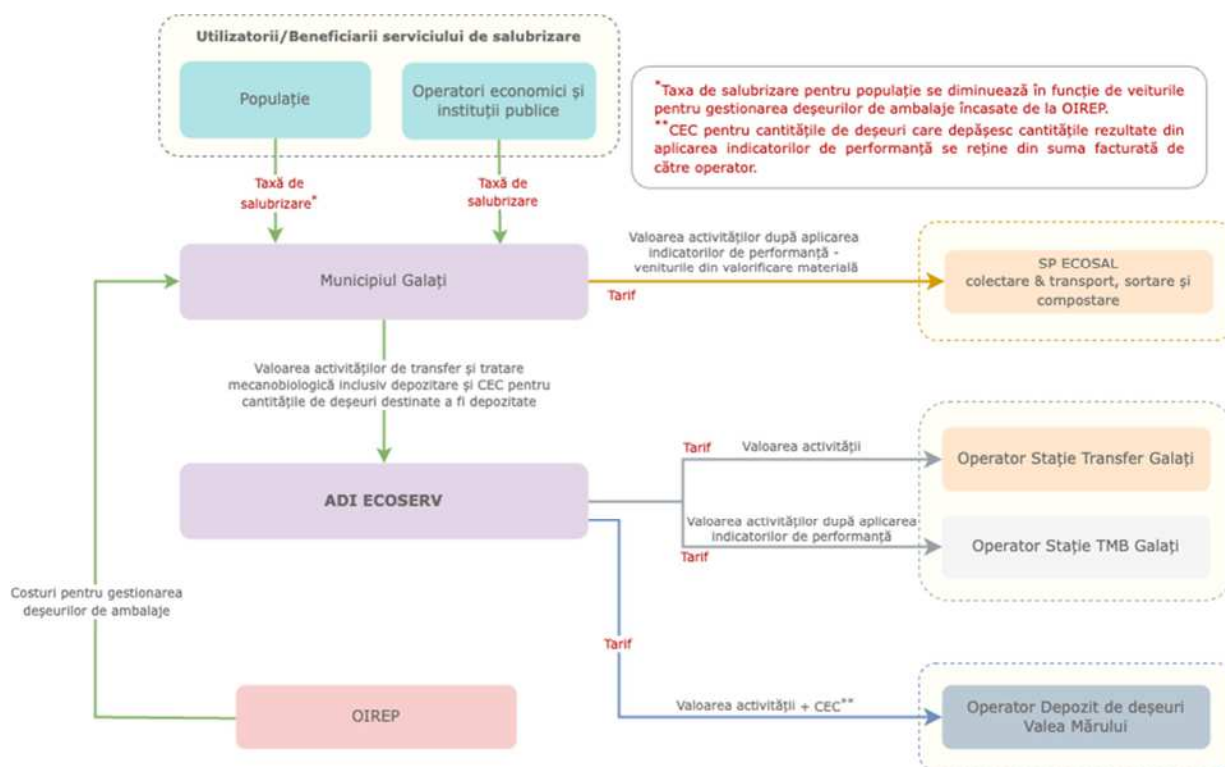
Utilizatorii/Beneficiarii serviciului de salubrizare

Populație

Operatori economici și instituții publice

*Taxa de salubrizare pentru populație se diminuează în funcție de veiturile pentru gestionarea deșeurilor de ambalaje încasate de la OIREP.
**CEC pentru cantitățile de deșeuri care depășesc cantitățile rezultate din aplicarea indicatorilor de performanță se reține din suma facturată de către operator.

Taxă de salubrizare*

Taxă de salubrizare

Municipiul Galați

Valoarea activităților după aplicarea indicatorilor de performanță - veniturile din valorificare materială

Tarif

SP ECOSAL
colectare & transport, sortare și compostare

Valoarea activităților de transfer și tratare mecanobiologică inclusiv depozitare și CEC pentru cantitățile de deșeuri destinate a fi depozitate

Tarif

Valoarea activității

Operator Stație Transfer Galați

ADI ECOSERV

Valoarea activităților după aplicarea indicatorilor de performanță

Tarif

Operator Stație TMB Galați

Costuri pentru gestionarea deșeurilor de ambalaje

Tarif

OIREP

Valoarea activității + CEC**

Operator Depozit de deșeuri Valea Mărului